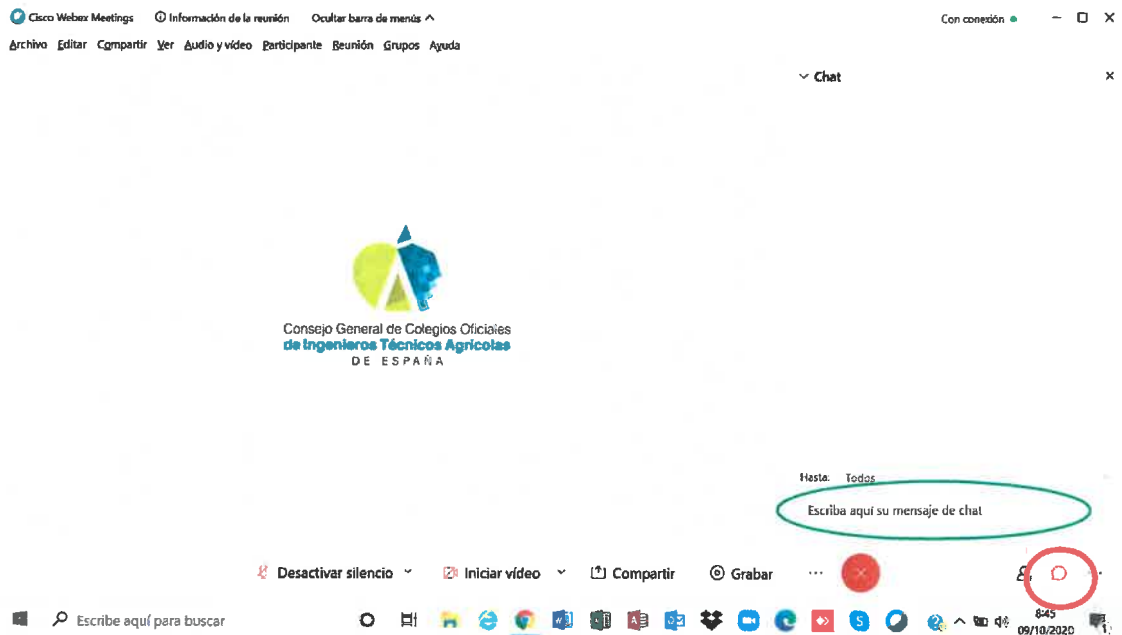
Cisco Webex Meetings ⓘ Información de la reunión Ocultar barra de menús ^ Con conexión

Archivo Editar Compartir Ver Audio y vídeo Participante Reunión Grupos Ayuda

Chat

Consejo General de Colegios Oficiales
de Ingenieros Técnicos Agrícolas
DE ESPAÑA

Hasta: Todos

Escriba aquí su mensaje de chat

Desactivar silencio Iniciar vídeo Compartir Grabar ...

Escribe aquí para buscar

8:45
09/10/2020